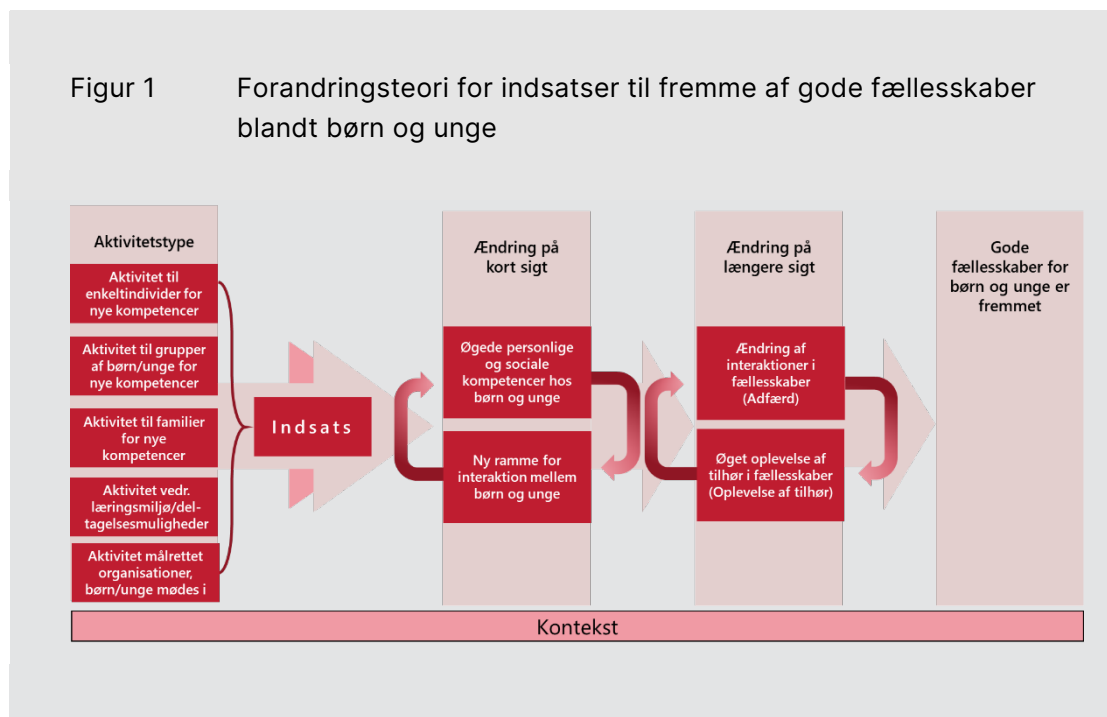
Figur 1 Forandringsteori for indsatser til fremme af gode fællesskaber blandt børn og unge

Aktivitetstype

Aktivitet til enkeltindivider for nye kompetencer

Aktivitet til grupper af børn/unge for nye kompetencer

Aktivitet til familier for nye kompetencer

Aktivitet vedr. læringsmiljø/deltagelsesmuligheder

Aktivitet målrettet organisationer, børn/unge mødes i

Indsats

Ændring på kort sigt

Øgede personlige og sociale kompetencer hos børn og unge

Ny ramme for interaktion mellem børn og unge

Ændring på længere sigt

Ændring af interaktioner i fællesskaber (Adfærd)

Øget oplevelse af tilhør i fællesskaber (Oplevelse af tilhør)

Gode fællesskaber for børn og unge er fremmet

Kontekst